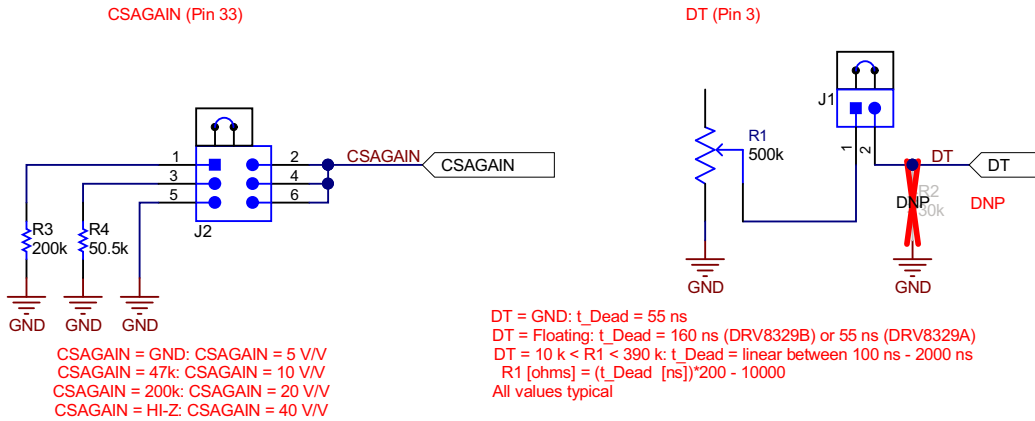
CSAGAIN (Pin 33)

DT (Pin 3)

1
3
5
2
4
6
CSAGAIN
CSAGAIN
J2
R3
200k
R4
50.5k
GND
GND
GND

CSAGAIN = GND: CSAGAIN = 5 V/V
CSAGAIN = 47k: CSAGAIN = 10 V/V
CSAGAIN = 200k: CSAGAIN = 20 V/V
CSAGAIN = HI-Z: CSAGAIN = 40 V/V

J1
R1
500k
1
2
DT
DT
R2
DNP
30k
DNP
GND
GND

DT = GND: t_Dead = 55 ns
DT = Floating: t_Dead = 160 ns (DRV8329B) or 55 ns (DRV8329A)
DT = 10 k < R1 < 390 k: t_Dead = linear between 100 ns - 2000 ns
R1 [ohms] = (t_Dead [ns])*200 - 10000
All values typical